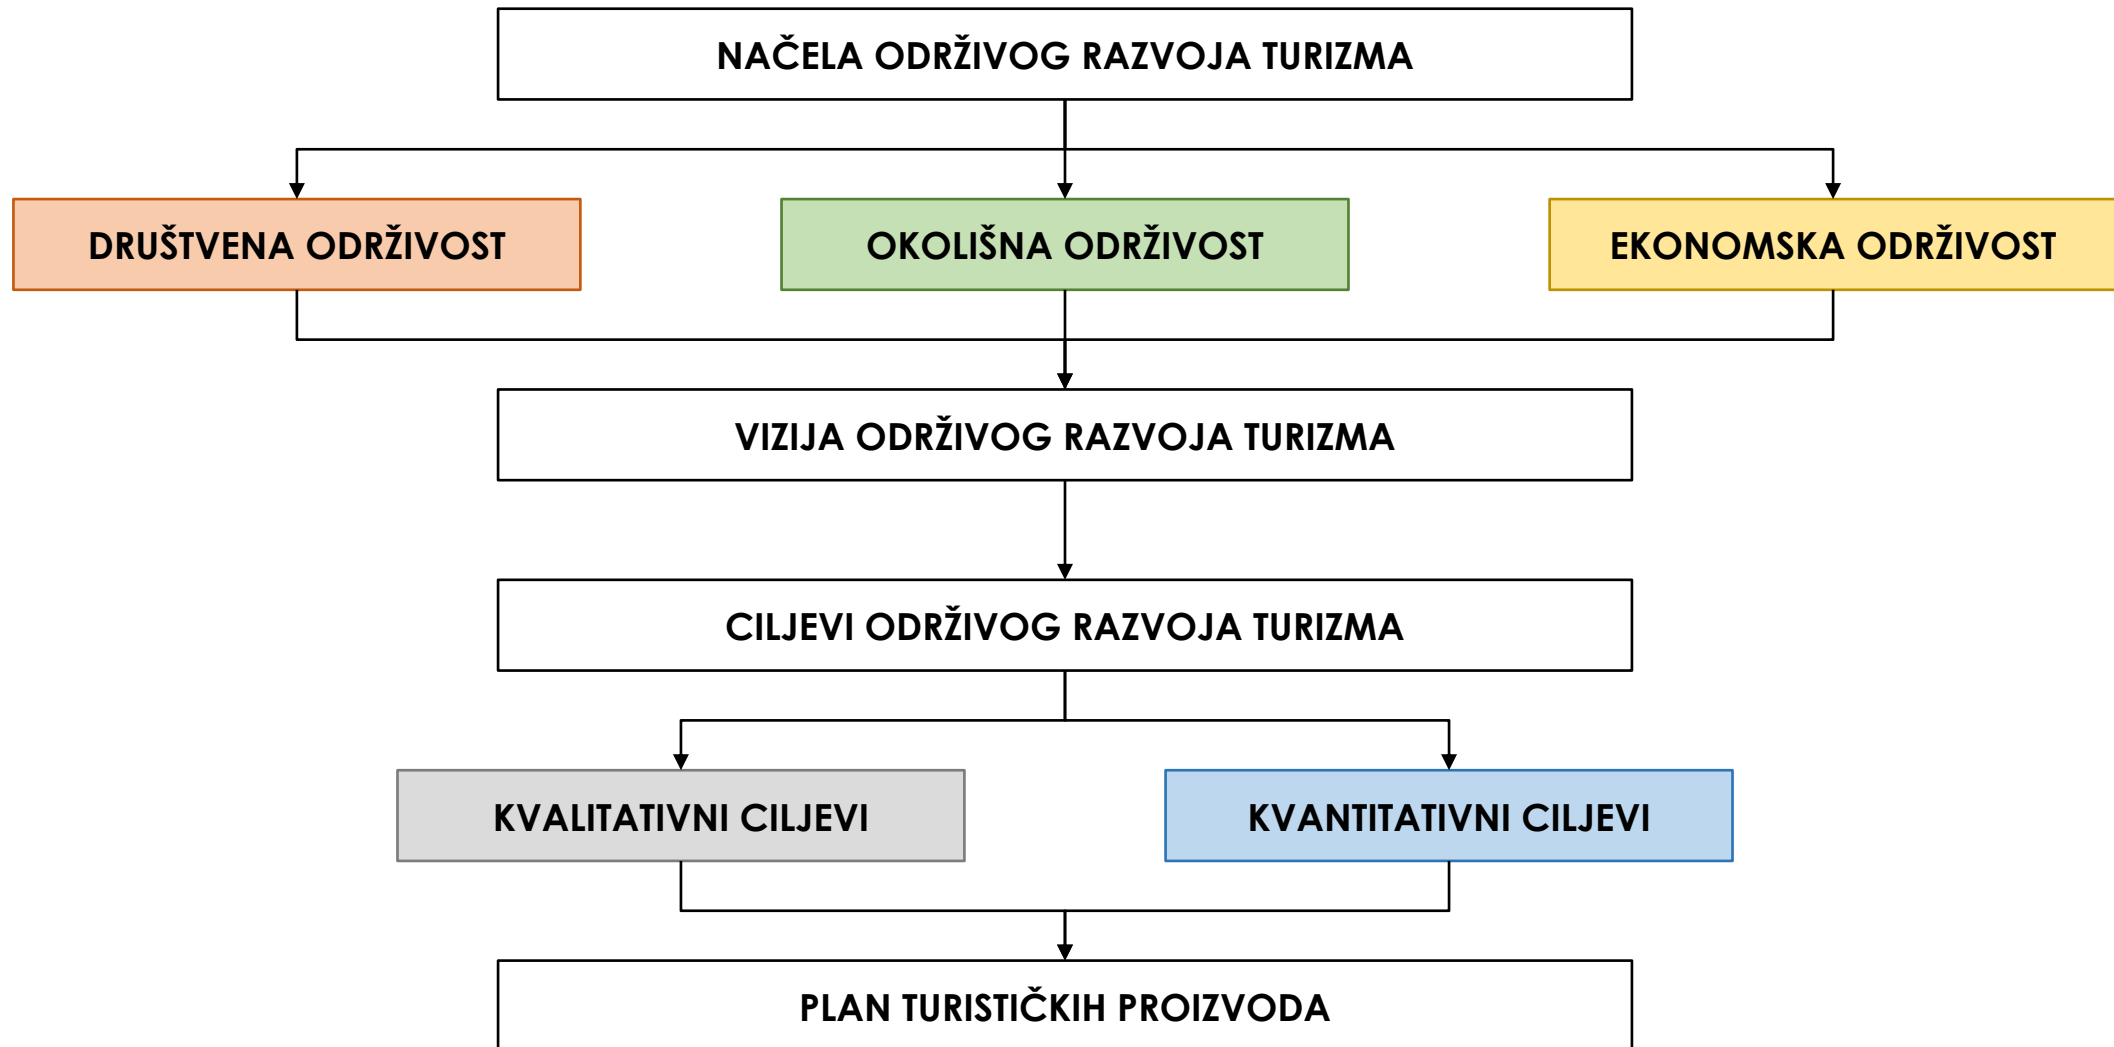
NAČELA ODRŽIVOG RAZVOJA TURIZMA

DRUŠTVENA ODRŽIVOST

OKOLIŠNA ODRŽIVOST

EKONOMSKA ODRŽIVOST

VIZIJA ODRŽIVOG RAZVOJA TURIZMA

CILJEVI ODRŽIVOG RAZVOJA TURIZMA

KVALITATIVNI CILJEVI

KVANTITATIVNI CILJEVI

PLAN TURISTIČKIH PROIZVODA